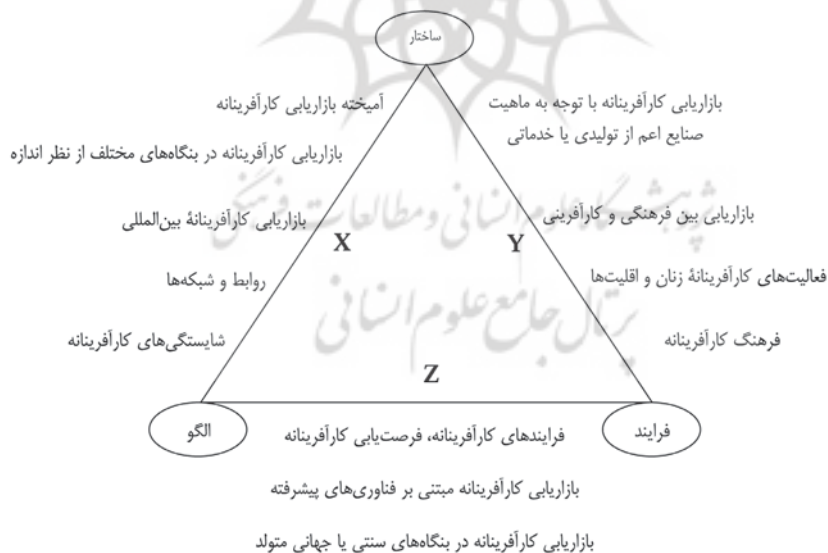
ساختار

آمیخته بازاریابی کارآفرینانه

بازاریابی کارآفرینانه در بنگاه‌های مختلف از نظر اندازه

بازاریابی کارآفرینانهٔ بین‌المللی

روابط و شبکه‌ها

شایستگی‌های کارآفرینانه

بازاریابی کارآفرینانه با توجه به ماهیت صنایع اعم از تولیدی یا خدماتی

بازاریابی بین فرهنگی و کارآفرینی

فعالیت‌های کارآفرینانهٔ زنان و اقلیت‌ها

فرهنگ کارآفرینانه

X

Y

Z

الگو

فرایند

فرایندهای کارآفرینانه، فرصت‌یابی کارآفرینانه

بازاریابی کارآفرینانه مبتنی بر فناوری‌های پیشرفته

بازاریابی کارآفرینانه در بنگاه‌های سنتی یا جهانی متولد

پژوهشگاه علوم انسانی و مطالعات فرهنگی
پرتال جامع علوم انسانی